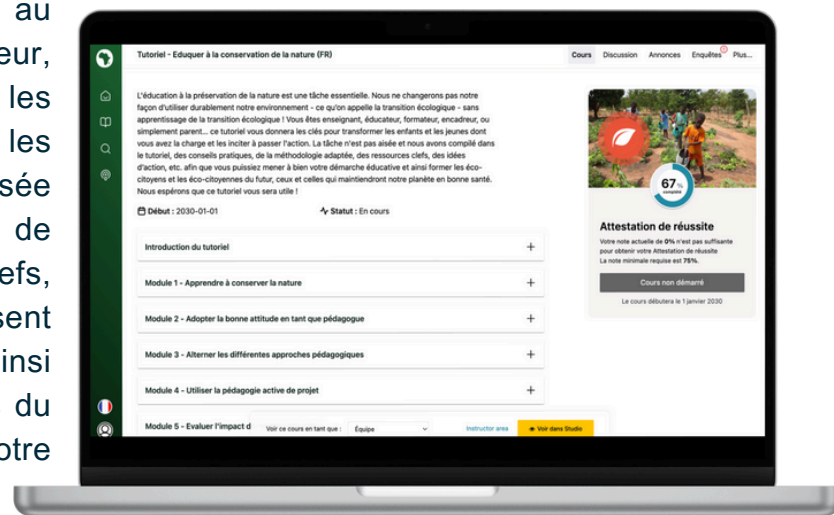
au
eur,
les
les
sée
de
efs,
sent
insi
du
otre

Tutoriel - Eduquer à la conservation de la nature (FR)

Cours Discussion Annonces Enquêtes Plus...

L'éducation à la préservation de la nature est une tâche essentielle. Nous ne changerons pas notre façon d'utiliser durablement notre environnement - ce qu'on appelle la transition écologique - sans apprentissage de la transition écologique ! Vous êtes enseignant, éducateur, formateur, encadreur, ou simplement parent... ce tutoriel vous donnera les clés pour transformer les enfants et les jeunes dont vous avez la charge et les inciter à passer l'action. La tâche n'est pas aisée et nous avons compilé dans le tutoriel, des conseils pratiques, de la méthodologie adaptée, des ressources clefs, des idées d'action, etc. afin que vous puissiez mener à bien votre démarche éducative et ainsi former les éco-citoyens et les éco-citoyennes du futur, ceux et celles qui maintiendront notre planète en bonne santé. Nous espérons que ce tutoriel vous sera utile !

Début : 2030-01-01

Statut : En cours

Introduction du tutoriel +

Module 1 - Apprendre à conserver la nature +

Module 2 - Adopter la bonne attitude en tant que pédagogue +

Module 3 - Alterner les différentes approches pédagogiques +

Module 4 - Utiliser la pédagogie active de projet +

Module 5 - Evaluer l'impact d

Voir ce cours en tant que : Équipe

Instructor area

Voir dans Studio

67 %
complété

Attestation de réussite

Votre note actuelle de 0% n'est pas suffisante pour obtenir votre Attestation de réussite
La note minimale requise est 75%.

Cours non démarré

Le cours débutera le 1 janvier 2030